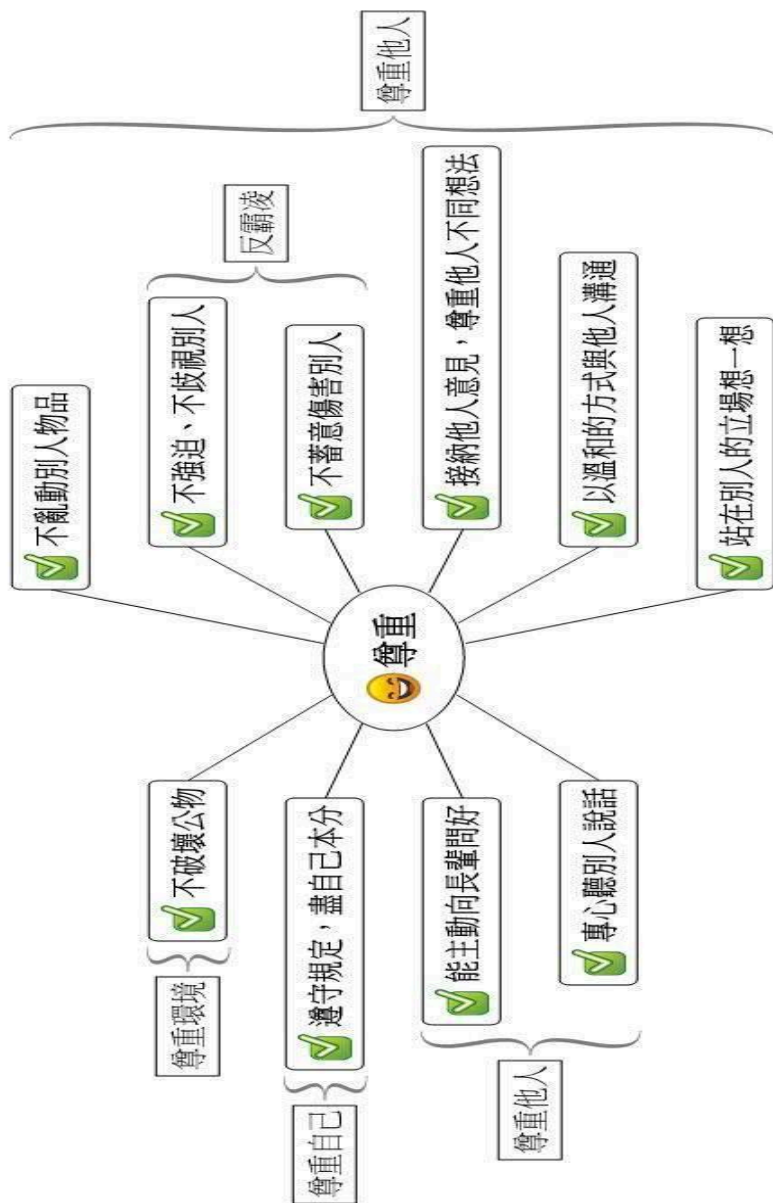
尊重

不亂動別人物品

不強迫、不歧視別人

不蓄意傷害別人

反霸凌

接納他人意見，尊重他人不同想法

以溫和的方式與他人溝通

站在別人的立場想一想

尊重他人

不破壞公物

尊重環境

遵守規定，盡自己本分

尊重自己

能主動向長輩問好

專心聽別人說話

尊重他人